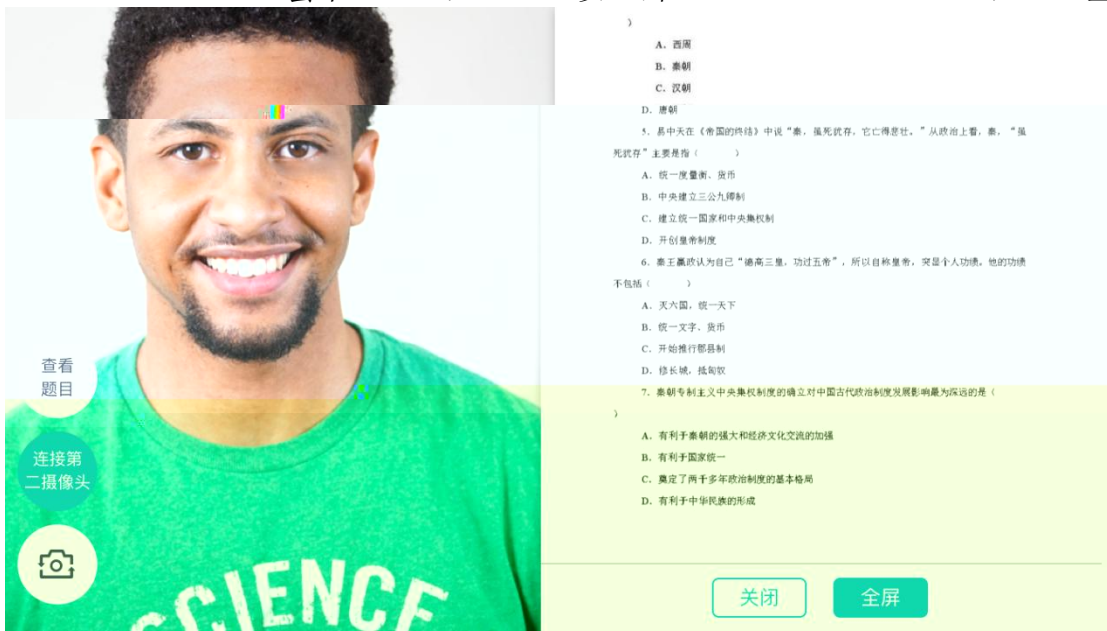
）

A．西周

B．秦朝

C．汉朝

D．唐朝

5．易中天在《帝国的终结》中说“秦，虽死犹存，它亡得其壮。”从政治上看，秦，“虽死犹存”主要是指（　　）

A．统一度量衡、货币

B．中央建立三公九卿制

C．建立统一国家和中央集权制

D．开创皇帝制度

6．秦王嬴政认为自己“德高三皇，功过五帝”，所以自称皇帝，突显个人功绩，他的功绩不包括（　　）

A．灭六国，统一天下

B．统一文字、货币

C．开始推行郡县制

D．修长城，抵匈奴

7．秦朝专制主义中央集权制度的确立对中国古代政治制度发展影响最为深远的是（　　）

A．有利于秦朝的强大和经济文化交流的加强

B．有利于国家统一

C．奠定了两千多年政治制度的基本格局

D．有利于中华民族的形成

查看题目

连接第二摄像头

SCIENCE

关闭

全屏